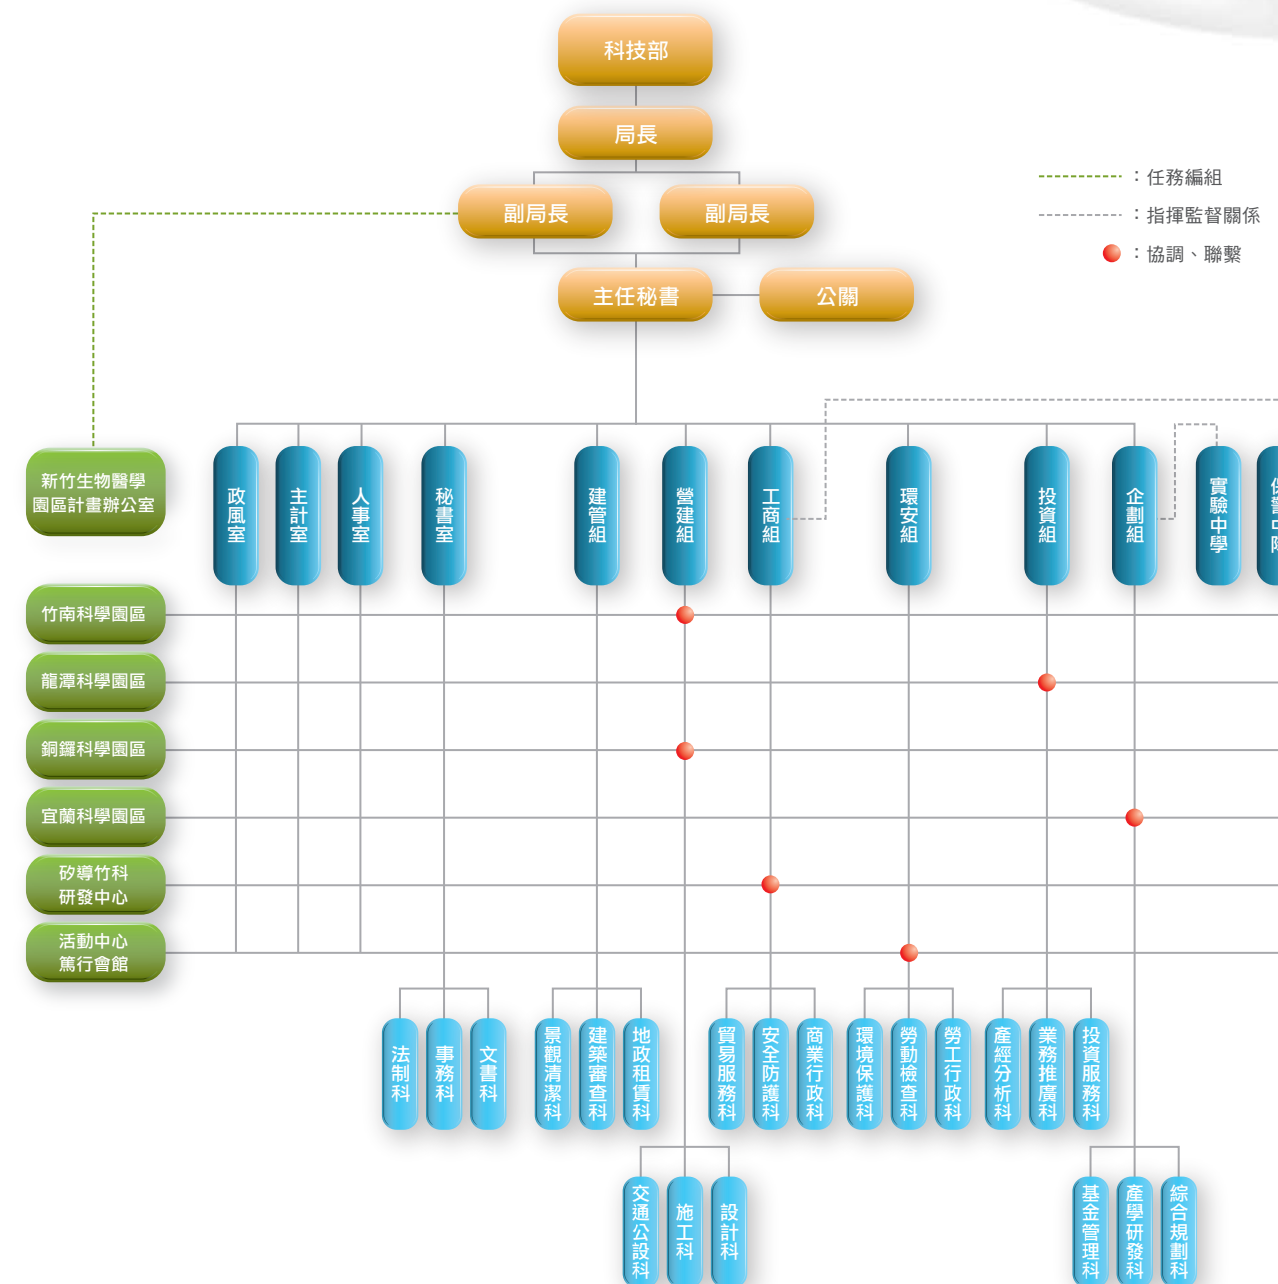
科技部

局長

副局長

副局長

主任秘書

公關

：任務編組

：指揮監督關係

：協調、聯繫

新竹生物醫學園區計畫辦公室

政風室

主計室

人事室

秘書室

建管組

營建組

工商組

環安組

投資組

企劃組

實驗中學

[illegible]

竹南科學園區

龍潭科學園區

銅鑼科學園區

宜蘭科學園區

矽導竹科研發中心

活動中心篤行會館

法制科

事務科

文書科

景觀清潔科

建築審查科

地政租賃科

貿易服務科

安全防護科

商業行政科

環境保護科

勞動檢查科

勞工行政科

產經分析科

業務推廣科

投資服務科

交通公設科

施工科

設計科

基金管理科

產學研發科

綜合規劃科